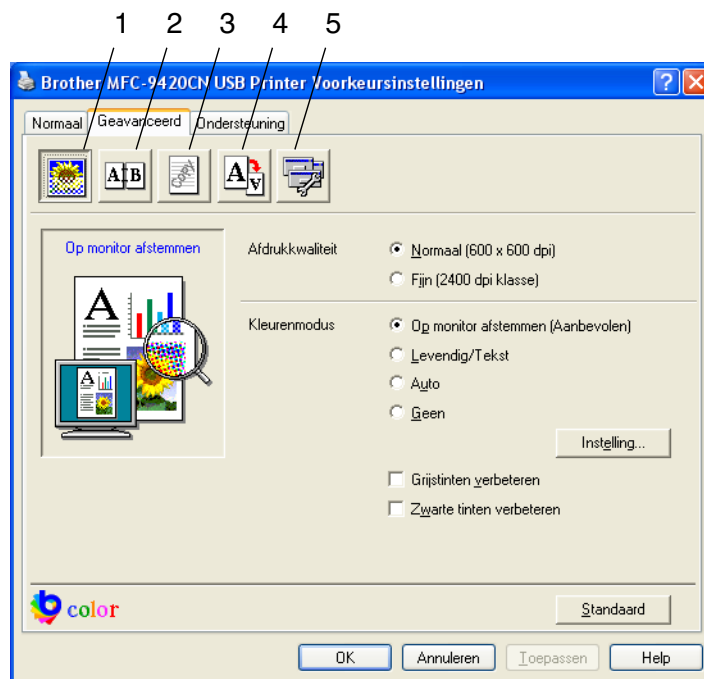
1 2 3 4 5

Brother MFC-9420CN USB Printer Voorkeursinstellingen

Normaal | Geavanceerd | Ondersteuning

A|B

Op monitor afstemmen

Afdrukkwaliteit
Normaal (600 x 600 dpi)
Fijn (2400 dpi klasse)

Kleurenmodus
Op monitor afstemmen (Aanbevolen)
Levendig/Tekst
Auto
Geen

Instelling...

Grijstinten verbeteren
Zwarte tinten verbeteren

color

Standaard

OK | Annuleren | Toepassen | Help